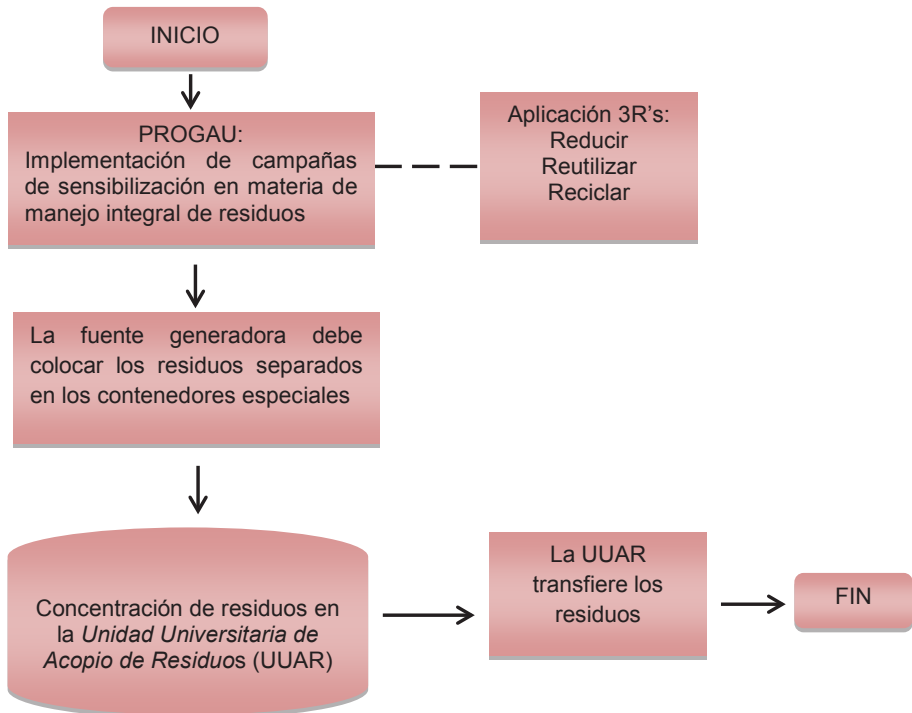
INICIO

PROGAU:
Implementación de campañas de sensibilización en materia de manejo integral de residuos

Aplicación 3R's:
Reducir
Reutilizar
Reciclar

La fuente generadora debe colocar los residuos separados en los contenedores especiales

Concentración de residuos en la Unidad Universitaria de Acopio de Residuos (UUAR)

La UUAR transfiere los residuos

FIN